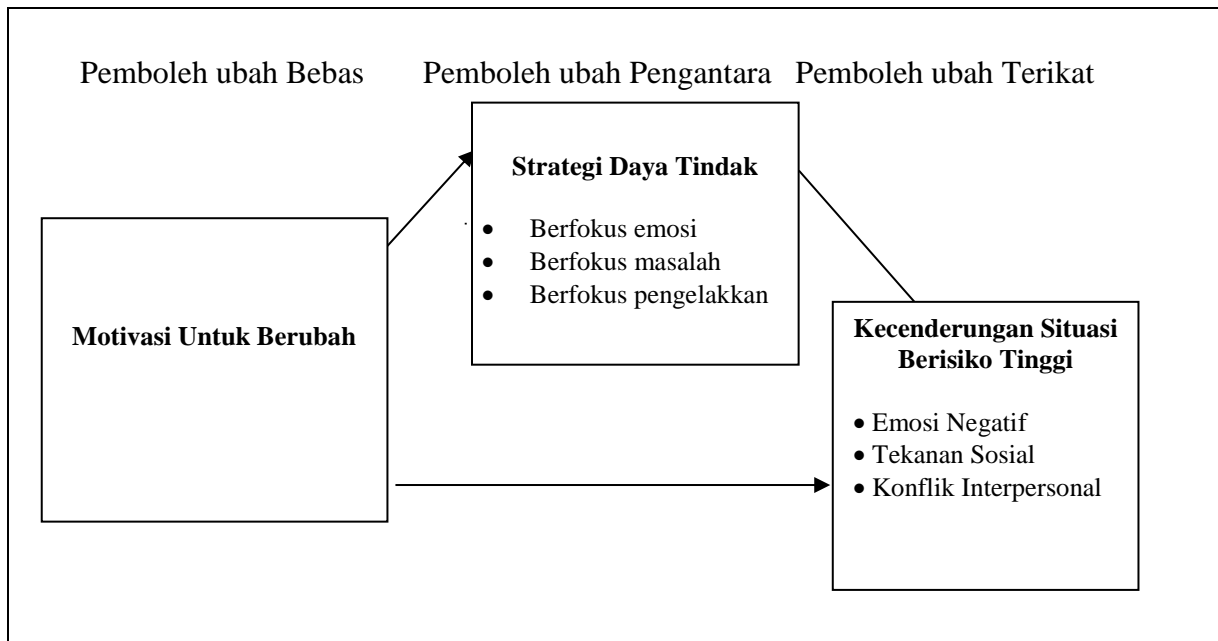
Pemboleh ubah Bebas Pemboleh ubah Pengantara Pemboleh ubah Terikat

Strategi Daya Tindak

- Berfokus emosi
- Berfokus masalah
- Berfokus pengelakkan

Motivasi Untuk Berubah

Kecenderungan Situasi Berisiko Tinggi

- Emosi Negatif
- Tekanan Sosial
- Konflik Interpersonal